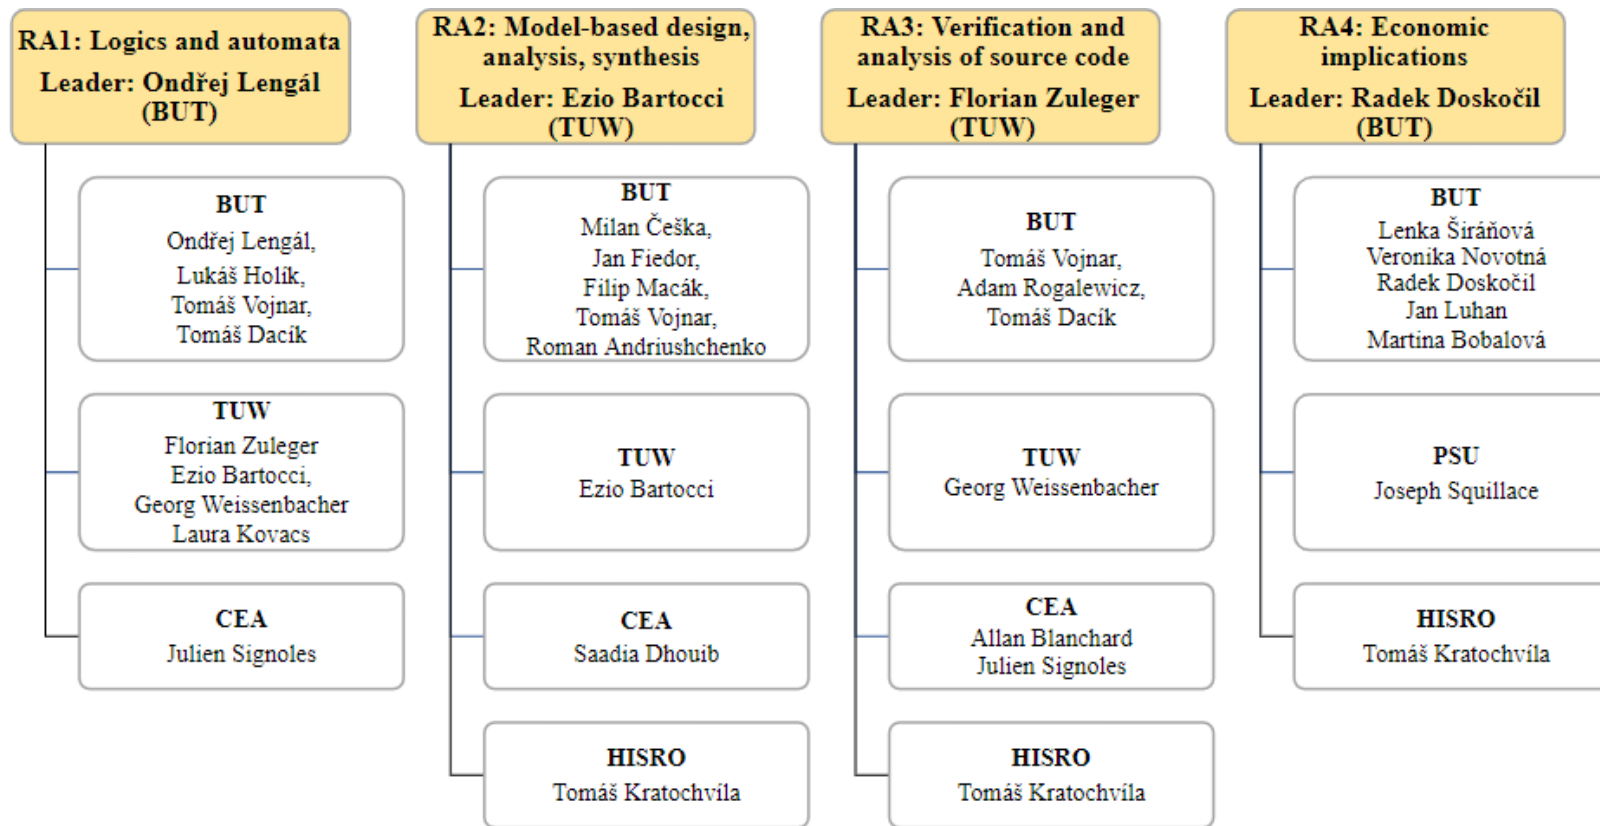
RA1: Logics and automata
Leader: Ondřej Lengál (BUT)

BUT
Ondřej Lengál, Lukáš Holík, Tomáš Vojnar, Tomáš Dacík

TUW
Florian Zuleger
Ezio Bartocci,
Georg Weissenbacher
Laura Kovacs

CEA
Julien Signoles

RA2: Model-based design, analysis, synthesis
Leader: Ezio Bartocci (TUW)

BUT
Milan Češka, Jan Fiedor, Filip Macák, Tomáš Vojnar, Roman Andriushchenko

TUW
Ezio Bartocci

CEA
Saadia Dhouib

HISRO
Tomáš Kratochvíla

RA3: Verification and analysis of source code
Leader: Florian Zuleger (TUW)

BUT
Tomáš Vojnar, Adam Rogalewicz, Tomáš Dacík

TUW
Georg Weissenbacher

CEA
Allan Blanchard
Julien Signoles

HISRO
Tomáš Kratochvíla

RA4: Economic implications
Leader: Radek Doskočil (BUT)

BUT
Lenka Širáňová
Veronika Novotná
Radek Doskočil
Jan Luhan
Martina Bobalová

PSU
Joseph Squillace

HISRO
Tomáš Kratochvíla